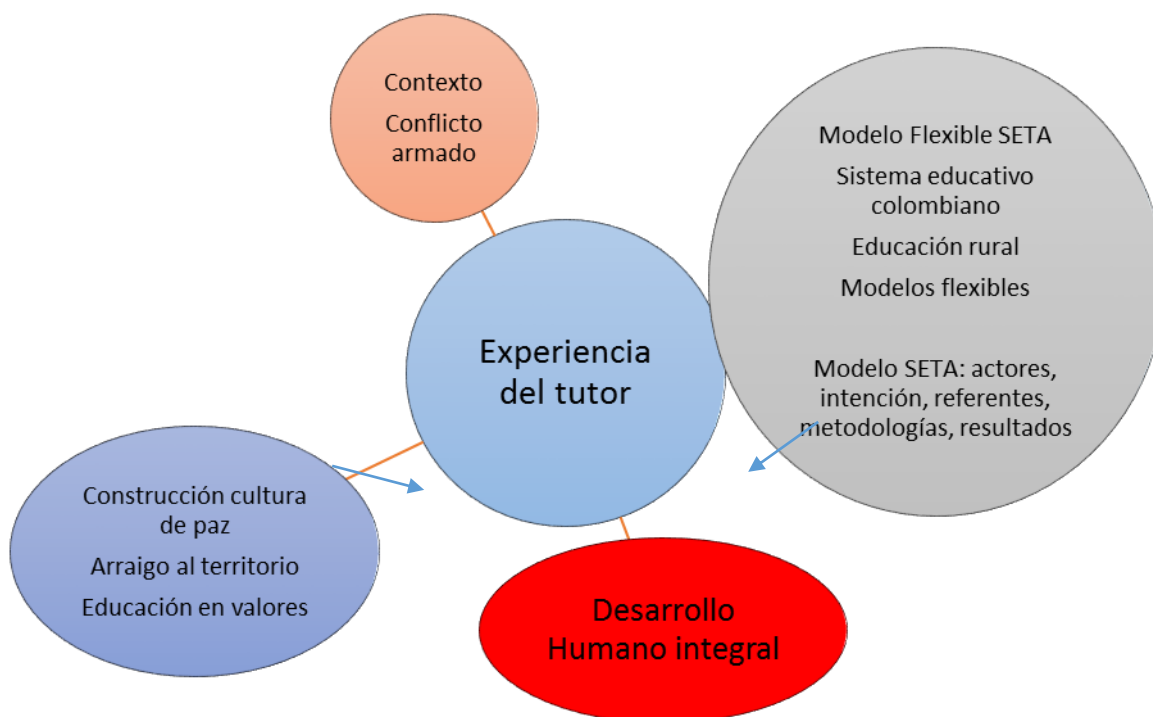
Contexto

Conflicto armado

Modelo Flexible SETA

Sistema educativo colombiano

Educación rural

Modelos flexibles

Modelo SETA: actores, intención, referentes, metodologías, resultados

Experiencia del tutor

Construcción cultura de paz

Arraigo al territorio

Educación en valores

Desarrollo Humano integral